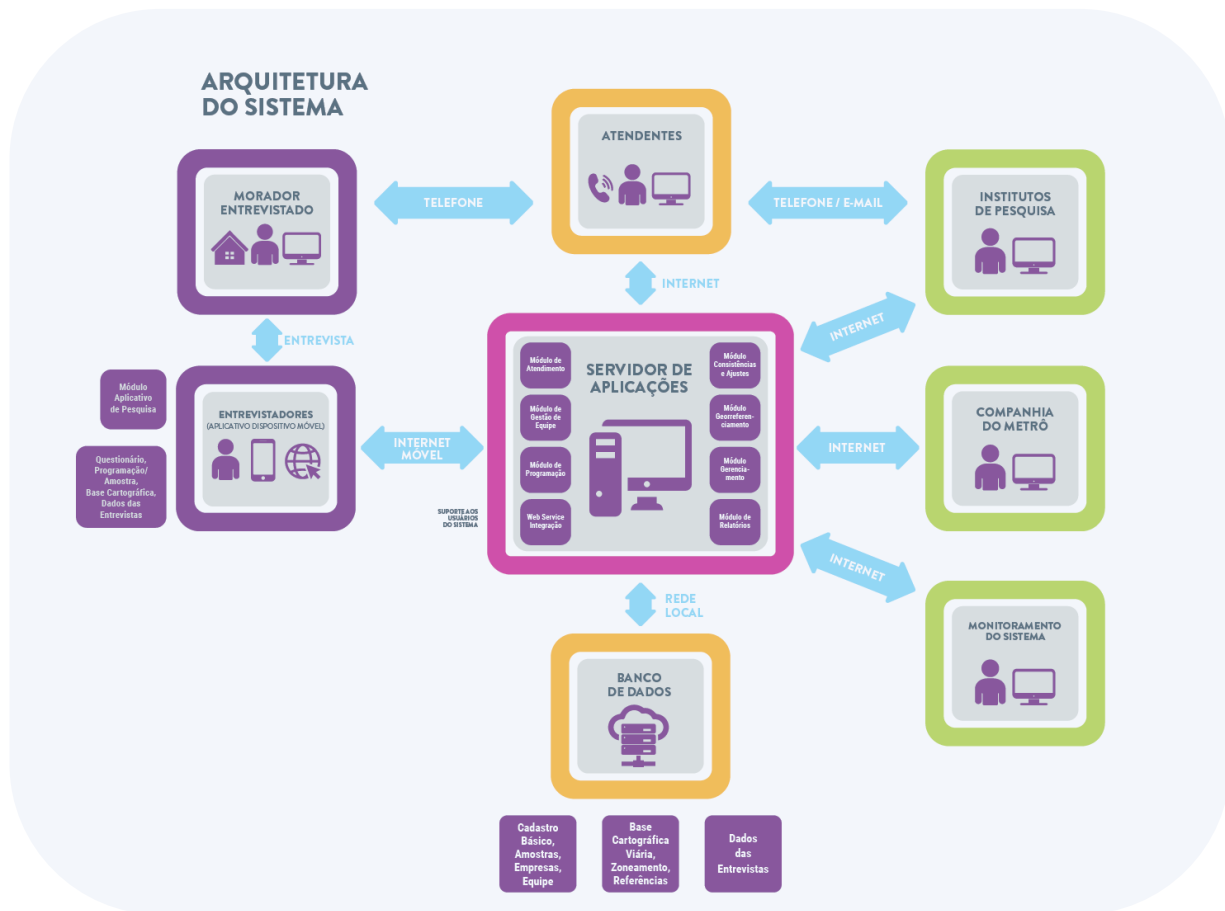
ARQUITETURA DO SISTEMA

ATENDENTES

MORADOR ENTREVISTADO

TELEFONE

TELEFONE / E-MAIL

INSTITUTOS DE PESQUISA

INTERNET

ENTREVISTA

INTERNET

Módulo Aplicativo de Pesquisa

ENTREVISTADORES (APLICATIVO DISPOSITIVO MÓVEL)

Questionário, Programação/ Amostra, Base Cartográfica, Dados das Entrevistas

INTERNET MÓVEL

SERVIDOR DE APLICAÇÕES

Módulo de Atendimento

Módulo de Gestão de Equipe

Módulo de Programação

Web Service Integração

Módulo Consistências e Ajustes

Módulo Georreferenciamento

Módulo Gerenciamento

Módulo de Relatórios

SUPORTE AOS USUÁRIOS DO SISTEMA

COMPANHIA DO METRÔ

INTERNET

INTERNET

MONITORAMENTO DO SISTEMA

REDE LOCAL

BANCO DE DADOS

Cadastro Básico, Amostras, Empresas, Equipe

Base Cartográfica Viária, Zoneamento, Referências

Dados das Entrevistas